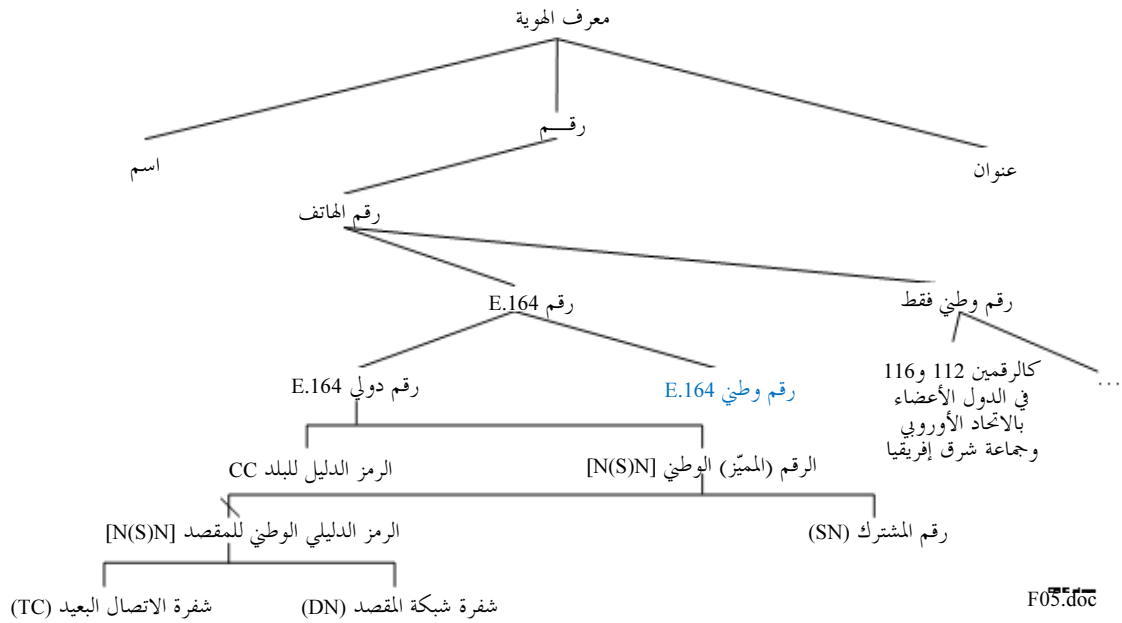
معرف الهوية

رقـــم

اسم

عنوان

رقم الهاتف

رقم E.164

رقم وطني فقط

رقم دولي E.164

رقم وطني E.164

كالرقمين 112 و116 في الدول الأعضاء بالاتحاد الأوروبي وجماعة شرق إفريقيا

…

الرمز الدليل للبلد CC

الرقم (المميّز) الوطني [N(S)N]

الرمز الدليلي الوطني للمقصد [N(S)N]

رقم المشترك (SN)

شفرة الاتصال البعيد (TC)

شفرة شبكة المقصد (DN)

F05.doc